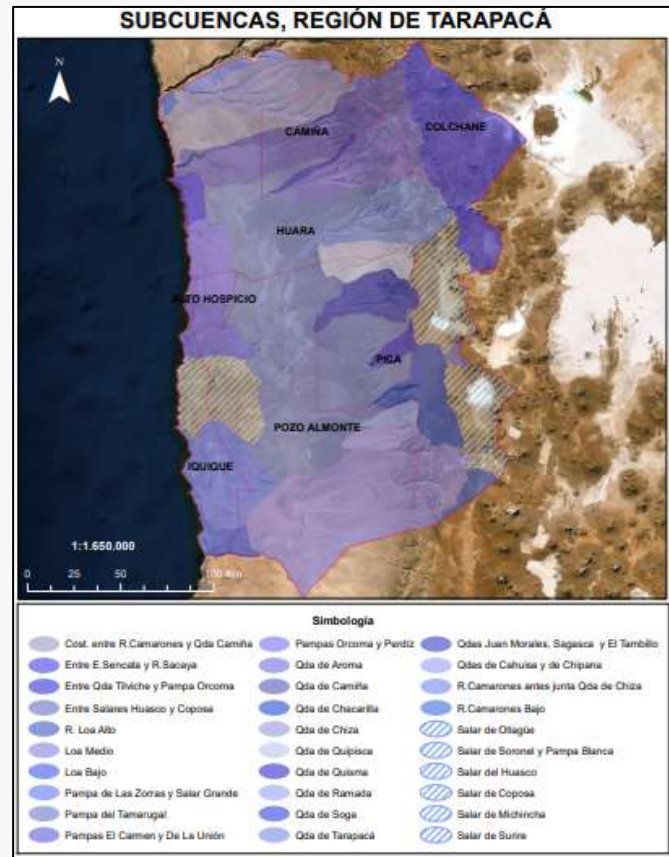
SUBCUENCAS, REGIÓN DE TARAPACÁ

N

CAMIÑA

COLCHANE

HUARA

ALTO HOSPICIO

PICA

POZO ALMONTE

IQUIQUE

1:1.650.000

0 25 50 100 Km

Simbología

Cost. entre R.Camarones y Qda Camiña
Entre E.Sencata y R.Sacaya
Entre Qda Tiliviche y Pampa Orcoma
Entre Salares Huasco y Coposa
R. Loa Alto
Loa Medio
Loa Bajo
Pampa de Las Zorras y Salar Grande
Pampa del Tamarugal
Pampas El Carmen y De La Unión

Pampas Orcoma y Pentiz
Qda de Aroma
Qda de Camiña
Qda de Chacarilla
Qda de Chiza
Qda de Quipisca
Qda de Quisma
Qda de Ramada
Qda de Soga
Qda de Tarapacá

Qdas Juan Morales, Sagasca y El Tambillo
Qdas de Cahuisa y de Chipana
R.Camarones antes junta Qda de Chiza
R.Camarones Bajo
Salar de Ollagüe
Salar de Soronal y Pampa Blanca
Salar del Huasco
Salar de Coposa
Salar de Michincha
Salar de Surire